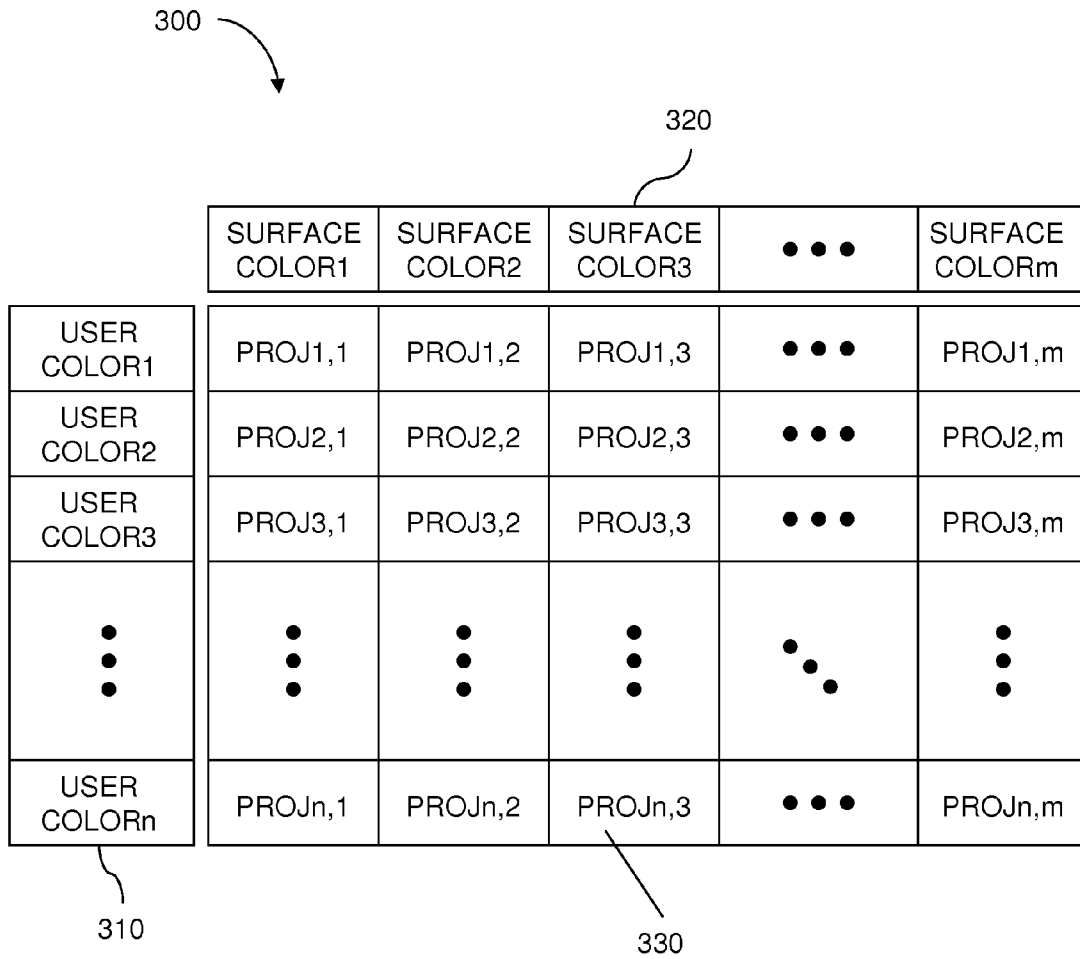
300

320

| | SURFACE COLOR1 | SURFACE COLOR2 | SURFACE COLOR3 | • • • | SURFACE COLORm |
|---|---|---|---|---|---|
| USER COLOR1 | PROJ1,1 | PROJ1,2 | PROJ1,3 | • • • | PROJ1,m |
| USER COLOR2 | PROJ2,1 | PROJ2,2 | PROJ2,3 | • • • | PROJ2,m |
| USER COLOR3 | PROJ3,1 | PROJ3,2 | PROJ3,3 | • • • | PROJ3,m |
| ⋮ | ⋮ | ⋮ | ⋮ | ⋱ | ⋮ |
| USER COLORn | PROJn,1 | PROJn,2 | PROJn,3 | • • • | PROJn,m |

310

330